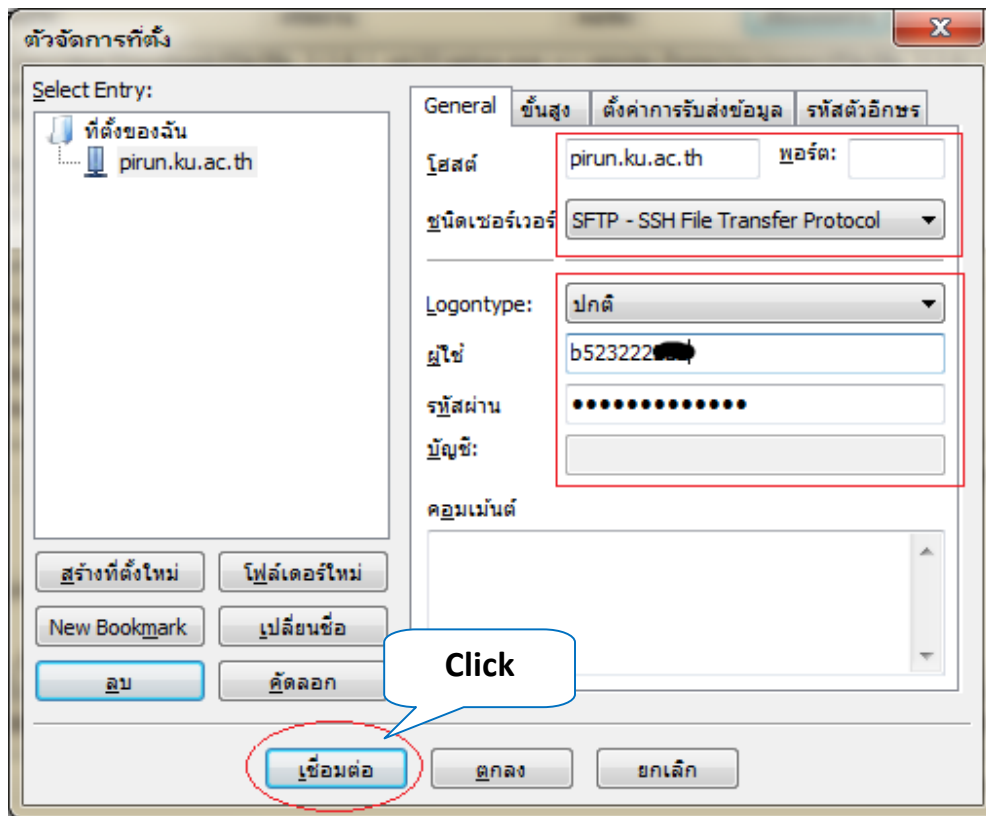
ตัวจัดการที่ตั้ง

X

Select Entry:

ที่ตั้งของฉัน

pirun.ku.ac.th

General | ขั้นสูง | ตั้งค่าการรับส่งข้อมูล | รหัสตัวอักษร

โฮสต์ pirun.ku.ac.th พอร์ต:

ชนิดเซอร์เวอร์ SFTP - SSH File Transfer Protocol

Logontype: ปกติ

ผู้ใช้ b523222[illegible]

รหัสผ่าน ••••••••••••••

บัญชี:

คอมเม้นต์

สร้างที่ตั้งใหม่

โฟล์เดอร์ใหม่

New Bookmark

เปลี่ยนชื่อ

ลบ

คัดลอก

Click

เชื่อมต่อ

ตกลง

ยกเลิก